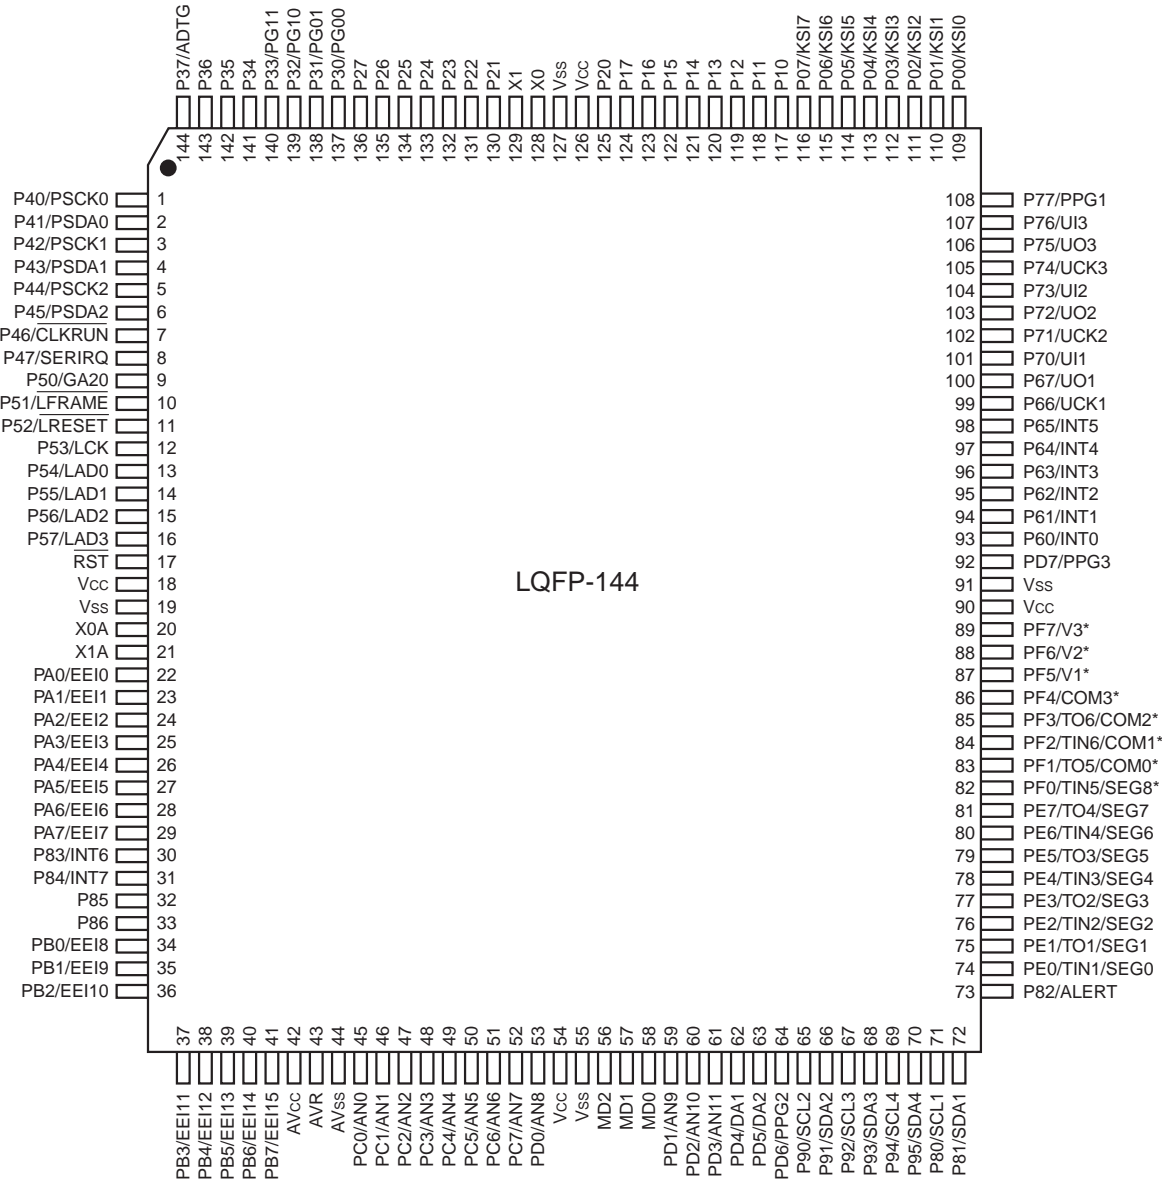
P37/ADTG 144
P36 143
P35 142
P34 141
P33/PG11 140
P32/PG10 139
P31/PG01 138
P30/PG00 137
P27 136
P26 135
P25 134
P24 133
P23 132
P22 131
P21 130
X1 129
X0 128
Vss 127
Vcc 126
P20 125
P17 124
P16 123
P15 122
P14 121
P13 120
P12 119
P11 118
P10 117
P07/KSI7 116
P06/KSI6 115
P05/KSI5 114
P04/KSI4 113
P03/KSI3 112
P02/KSI2 111
P01/KSI1 110
P00/KSI0 109

P40/PSCK0 1
P41/PSDA0 2
P42/PSCK1 3
P43/PSDA1 4
P44/PSCK2 5
P45/PSDA2 6
P46/$\overline{CLKRUN}$ 7
P47/SERIRQ 8
P50/GA20 9
P51/$\overline{LFRAME}$ 10
P52/$\overline{LRESET}$ 11
P53/LCK 12
P54/LAD0 13
P55/LAD1 14
P56/LAD2 15
P57/LAD3 16
$\overline{RST}$ 17
Vcc 18
Vss 19
X0A 20
X1A 21
PA0/EEI0 22
PA1/EEI1 23
PA2/EEI2 24
PA3/EEI3 25
PA4/EEI4 26
PA5/EEI5 27
PA6/EEI6 28
PA7/EEI7 29
P83/INT6 30
P84/INT7 31
P85 32
P86 33
PB0/EEI8 34
PB1/EEI9 35
PB2/EEI10 36

LQFP-144

108 P77/PPG1
107 P76/UI3
106 P75/UO3
105 P74/UCK3
104 P73/UI2
103 P72/UO2
102 P71/UCK2
101 P70/UI1
100 P67/UO1
99 P66/UCK1
98 P65/INT5
97 P64/INT4
96 P63/INT3
95 P62/INT2
94 P61/INT1
93 P60/INT0
92 PD7/PPG3
91 Vss
90 Vcc
89 PF7/V3*
88 PF6/V2*
87 PF5/V1*
86 PF4/COM3*
85 PF3/TO6/COM2*
84 PF2/TIN6/COM1*
83 PF1/TO5/COM0*
82 PF0/TIN5/SEG8*
81 PE7/TO4/SEG7
80 PE6/TIN4/SEG6
79 PE5/TO3/SEG5
78 PE4/TIN3/SEG4
77 PE3/TO2/SEG3
76 PE2/TIN2/SEG2
75 PE1/TO1/SEG1
74 PE0/TIN1/SEG0
73 P82/ALERT

37 PB3/EEI11
38 PB4/EEI12
39 PB5/EEI13
40 PB6/EEI14
41 PB7/EEI15
42 AVcc
43 AVR
44 AVss
45 PC0/AN0
46 PC1/AN1
47 PC2/AN2
48 PC3/AN3
49 PC4/AN4
50 PC5/AN5
51 PC6/AN6
52 PC7/AN7
53 PD0/AN8
54 Vcc
55 Vss
56 MD2
57 MD1
58 MD0
59 PD1/AN9
60 PD2/AN10
61 PD3/AN11
62 PD4/DA1
63 PD5/DA2
64 PD6/PPG2
65 P90/SCL2
66 P91/SDA2
67 P92/SCL3
68 P93/SDA3
69 P94/SCL4
70 P95/SDA4
71 P80/SCL1
72 P81/SDA1